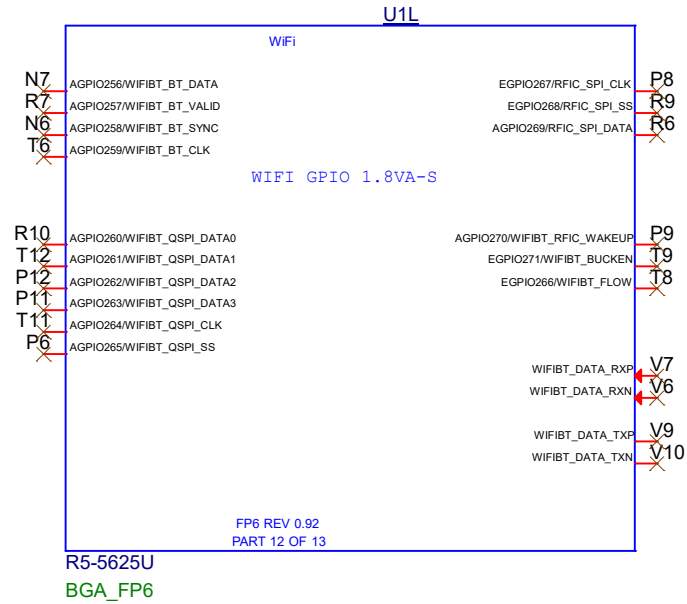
U1L

WiFi

N7 AGPIO256/WIFIBT_BT_DATA
R7 AGPIO257/WIFIBT_BT_VALID
N6 AGPIO258/WIFIBT_BT_SYNC
T6 AGPIO259/WIFIBT_BT_CLK

WIFI GPIO 1.8VA-S

R10 AGPIO260/WIFIBT_QSPI_DATA0
T12 AGPIO261/WIFIBT_QSPI_DATA1
P12 AGPIO262/WIFIBT_QSPI_DATA2
P11 AGPIO263/WIFIBT_QSPI_DATA3
T11 AGPIO264/WIFIBT_QSPI_CLK
P6 AGPIO265/WIFIBT_QSPI_SS

EGPIO267/RFIC_SPI_CLK P8
EGPIO268/RFIC_SPI_SS R9
AGPIO269/RFIC_SPI_DATA R6

AGPIO270/WIFIBT_RFIC_WAKEUP P9
EGPIO271/WIFIBT_BUCKEN T9
EGPIO266/WIFIBT_FLOW T8

WIFIBT_DATA_RXP V7
WIFIBT_DATA_RXN V6

WIFIBT_DATA_TXP V9
WIFIBT_DATA_TXN V10

FP6 REV 0.92
PART 12 OF 13

R5-5625U
BGA_FP6